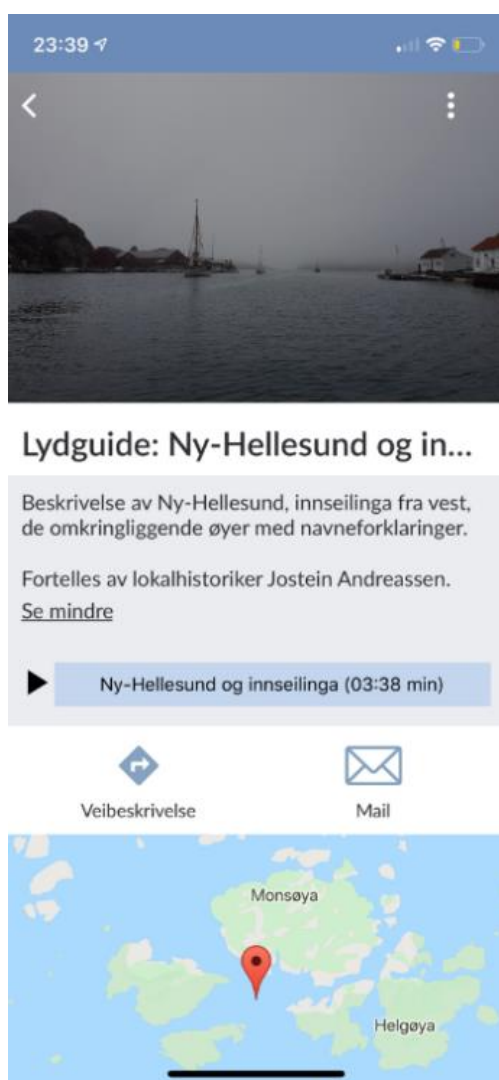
23:39

Lydguide: Ny-Hellesund og in...

Beskrivelse av Ny-Hellesund, innseilinga fra vest, de omkringliggende øyer med navneforklaringer.

Fortelles av lokalhistoriker Jostein Andreassen.
Se mindre

Ny-Hellesund og innseilinga (03:38 min)

Veibeskrivelse

Mail

Monsøya

Helgøya